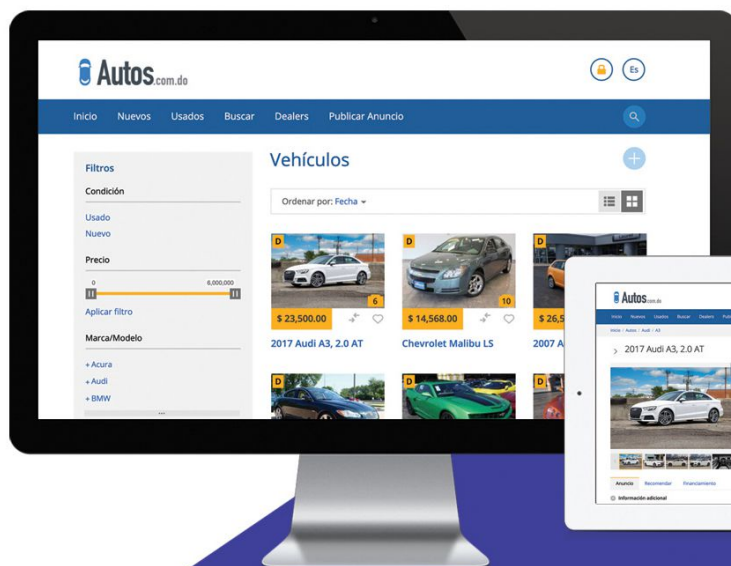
Autos.com.do

Es

Inicio Nuevos Usados Buscar Dealers Publicar Anuncio

Filtros

Condición

Usado
Nuevo

Precio

0 6,000,000

Aplicar filtro

Marca/Modelo

+ Acura
+ Audi
+ BMW

Vehículos

Ordenar por: Fecha

D
6
$ 23,500.00
2017 Audi A3, 2.0 AT

D
10
$ 14,568.00
Chevrolet Malibu LS

D
$ 26,5
2007 A

D

D

D

Autos.com.do

Inicio Nuevos Usados Buscar Dealers Publi

Inicio / Autos / Audi / A3

2017 Audi A3, 2.0 AT

Anuncio Recomendar Financiamiento

Información adicional